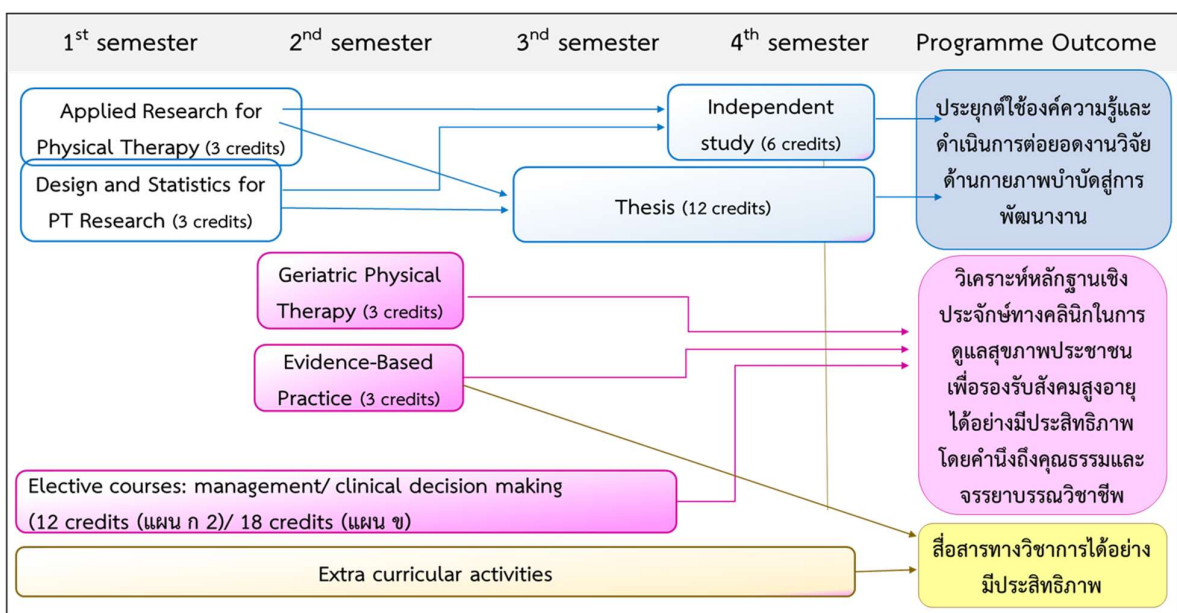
$1^{st}$ semester $2^{nd}$ semester $3^{nd}$ semester $4^{th}$ semester Programme Outcome

Applied Research for Physical Therapy (3 credits)

Design and Statistics for PT Research (3 credits)

Independent study (6 credits)

Thesis (12 credits)

ประยุกต์ใช้องค์ความรู้และดำเนินการต่อยอดงานวิจัยด้านกายภาพบำบัดสู่การพัฒนางาน

Geriatric Physical Therapy (3 credits)

Evidence-Based Practice (3 credits)

วิเคราะห์หลักฐานเชิงประจักษ์ทางคลินิกในการดูแลสุขภาพประชาชนเพื่อรองรับสังคมสูงอายุได้อย่างมีประสิทธิภาพ โดยคำนึงถึงคุณธรรมและจรรยาบรรณวิชาชีพ

Elective courses: management/ clinical decision making (12 credits (แผน ก 2)/ 18 credits (แผน ข)

สื่อสารทางวิชาการได้อย่างมีประสิทธิภาพ

Extra curricular activities